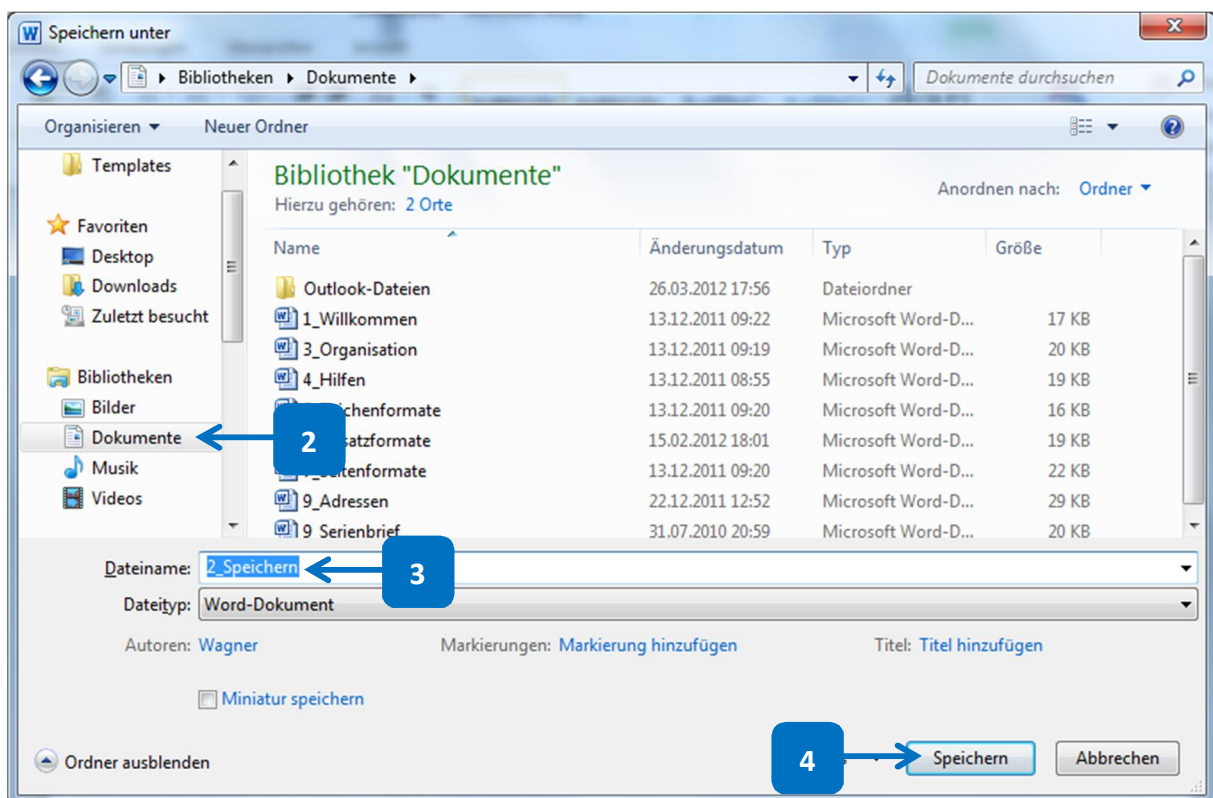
Speichern unter

Bibliotheken ▸ Dokumente ▸

Dokumente durchsuchen

Organisieren ▾ Neuer Ordner

Templates

Favoriten
Desktop
Downloads
Zuletzt besucht

Bibliotheken
Bilder
Dokumente
Musik
Videos

Bibliothek "Dokumente"
Hierzu gehören: 2 Orte

Anordnen nach: Ordner ▾

| Name | Änderungsdatum | Typ | Größe |
|---|---|---|---|
| Outlook-Dateien | 26.03.2012 17:56 | Dateiordner | |
| 1_Willkommen | 13.12.2011 09:22 | Microsoft Word-D... | 17 KB |
| 3_Organisation | 13.12.2011 09:19 | Microsoft Word-D... | 20 KB |
| 4_Hilfen | 13.12.2011 08:55 | Microsoft Word-D... | 19 KB |
| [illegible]chenformate | 13.12.2011 09:20 | Microsoft Word-D... | 16 KB |
| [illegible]satzformate | 15.02.2012 18:01 | Microsoft Word-D... | 19 KB |
| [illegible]eitenformate | 13.12.2011 09:20 | Microsoft Word-D... | 22 KB |
| 9_Adressen | 22.12.2011 12:52 | Microsoft Word-D... | 29 KB |
| 9_Serienbrief | 31.07.2010 20:59 | Microsoft Word-D... | 20 KB |

2

Dateiname: 2_Speichern

3

Dateityp: Word-Dokument

Autoren: Wagner Markierungen: Markierung hinzufügen Titel: Titel hinzufügen

Miniatur speichern

Ordner ausblenden

4

Speichern Abbrechen